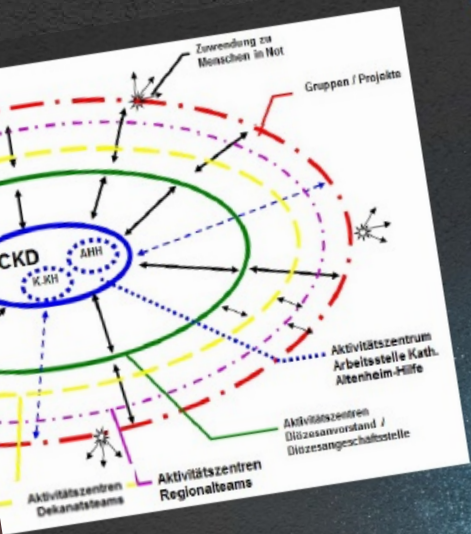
Zuwendung zu Menschen in Not

Gruppen / Projekte

CKD

AHH

KKH

Aktivitätszentrum Arbeitsstelle Kath. Altenheim-Hilfe

Aktivitätszentren Diözesanvorstand / Diözesangeschäftsstelle

Aktivitätszentren Regionalteams

Aktivitätszentren Dekanatsteams